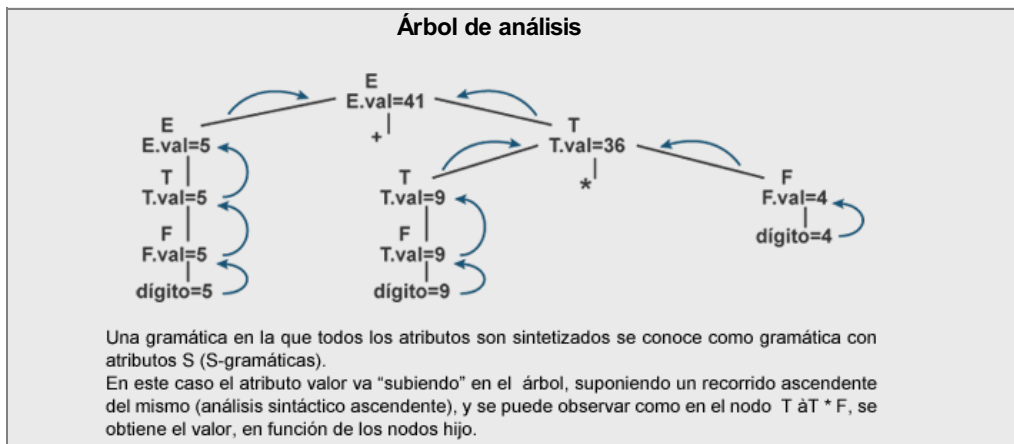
Árbol de análisis

E
E.val=41
+
E
E.val=5
T
T.val=5
F
F.val=5
dígito=5
T
T.val=36
*
T
T.val=9
F
T.val=9
dígito=9
F
F.val=4
dígito=4

Una gramática en la que todos los atributos son sintetizados se conoce como gramática con atributos S (S-gramáticas).
En este caso el atributo valor va “subiendo” en el árbol, suponiendo un recorrido ascendente del mismo (análisis sintáctico ascendente), y se puede observar como en el nodo T àT * F, se obtiene el valor, en función de los nodos hijo.